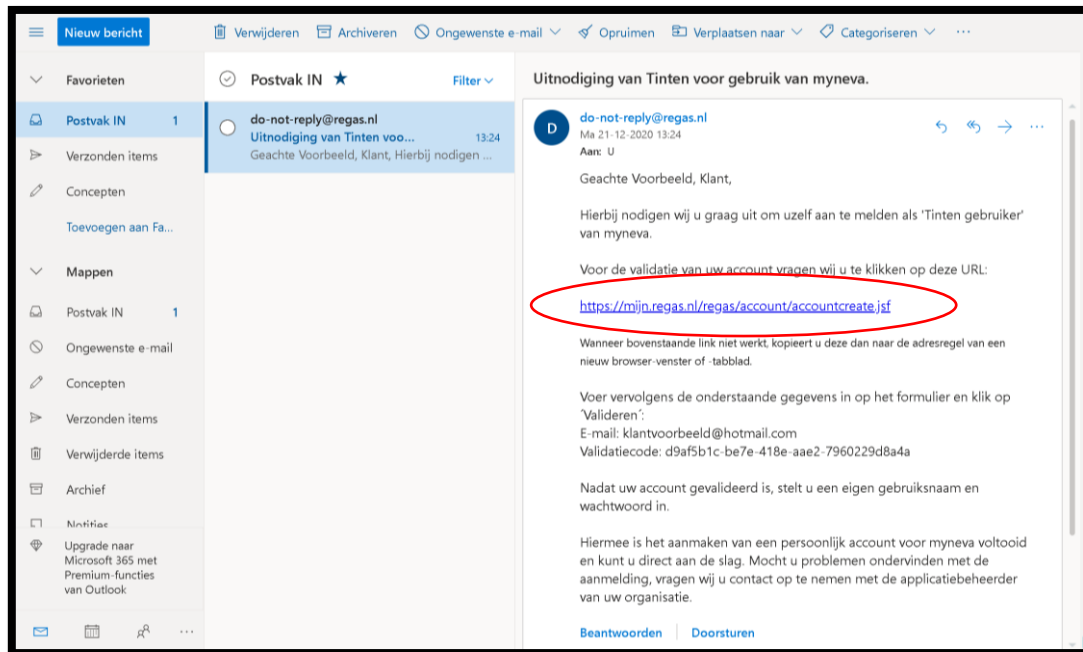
Nieuw bericht

Verwijderen Archiveren Ongewenste e-mail Opruimen Verplaatsen naar Categoriseren ···

Favorieten

Postvak IN 1

Verzonden items

Concepten

Toevoegen aan Fa...

Mappen

Postvak IN 1

Ongewenste e-mail

Concepten

Verzonden items

Verwijderde items

Archief

Notities

Upgrade naar Microsoft 365 met Premium-functies van Outlook

Postvak IN ★ Filter

do-not-reply@regas.nl
Uitnodiging van Tinten voo... 13:24
Geachte Voorbeeld, Klant, Hierbij nodigen ...

Uitnodiging van Tinten voor gebruik van myneva.

D
do-not-reply@regas.nl
Ma 21-12-2020 13:24
Aan: U

Geachte Voorbeeld, Klant,

Hierbij nodigen wij u graag uit om uzelf aan te melden als 'Tinten gebruiker' van myneva.

Voor de validatie van uw account vragen wij u te klikken op deze URL:

https://mijn.regas.nl/regas/account/accountcreate.jsf

Wanneer bovenstaande link niet werkt, kopieert u deze dan naar de adresregel van een nieuw browser-venster of -tabblad.

Voer vervolgens de onderstaande gegevens in op het formulier en klik op ´Valideren´:
E-mail: klantvoorbeeld@hotmail.com
Validatiecode: d9af5b1c-be7e-418e-aae2-7960229d8a4a

Nadat uw account gevalideerd is, stelt u een eigen gebruiksnaam en wachtwoord in.

Hiermee is het aanmaken van een persoonlijk account voor myneva voltooid en kunt u direct aan de slag. Mocht u problemen ondervinden met de aanmelding, vragen wij u contact op te nemen met de applicatiebeheerder van uw organisatie.

Beantwoorden Doorsturen